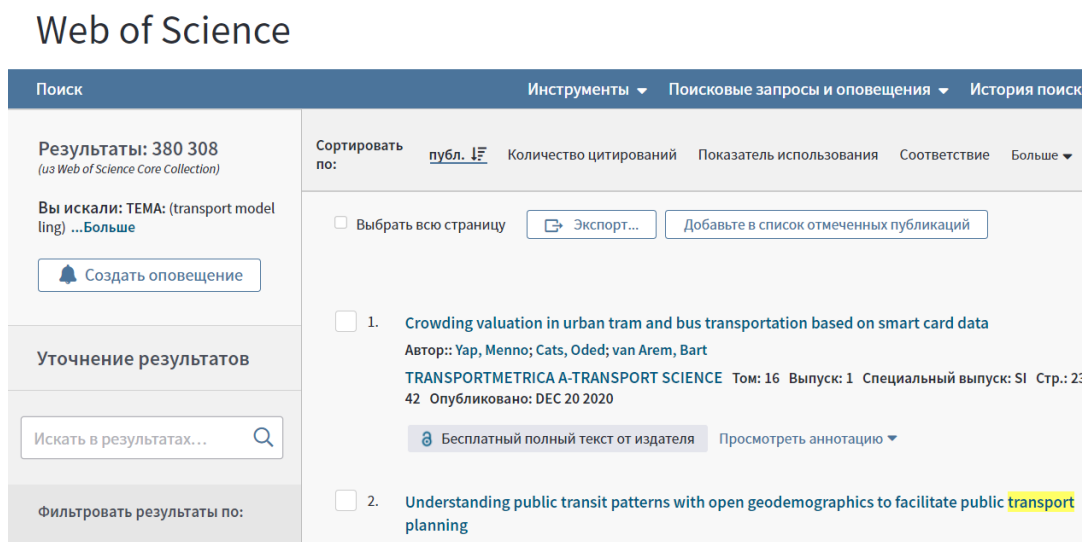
Web of Science

Поиск

Инструменты ▾ Поисковые запросы и оповещения ▾ История поиск

Результаты: 380 308
(из Web of Science Core Collection)

Вы искали: ТЕМА: (transport modelling) ...Больше

Создать оповещение

Уточнение результатов

Искать в результатах...

Фильтровать результаты по:

Сортировать по: публ. Количество цитирований Показатель использования Соответствие Больше ▾

Выбрать всю страницу

Экспорт...

Добавьте в список отмеченных публикаций

1. Crowding valuation in urban tram and bus transportation based on smart card data
Автор:: Yap, Menno; Cats, Oded; van Arem, Bart
TRANSPORTMETRICA A-TRANSPORT SCIENCE Том: 16 Выпуск: 1 Специальный выпуск: SI Стр.: 2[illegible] 42 Опубликовано: DEC 20 2020

Бесплатный полный текст от издателя Просмотреть аннотацию ▾

2. Understanding public transit patterns with open geodemographics to facilitate public transport planning